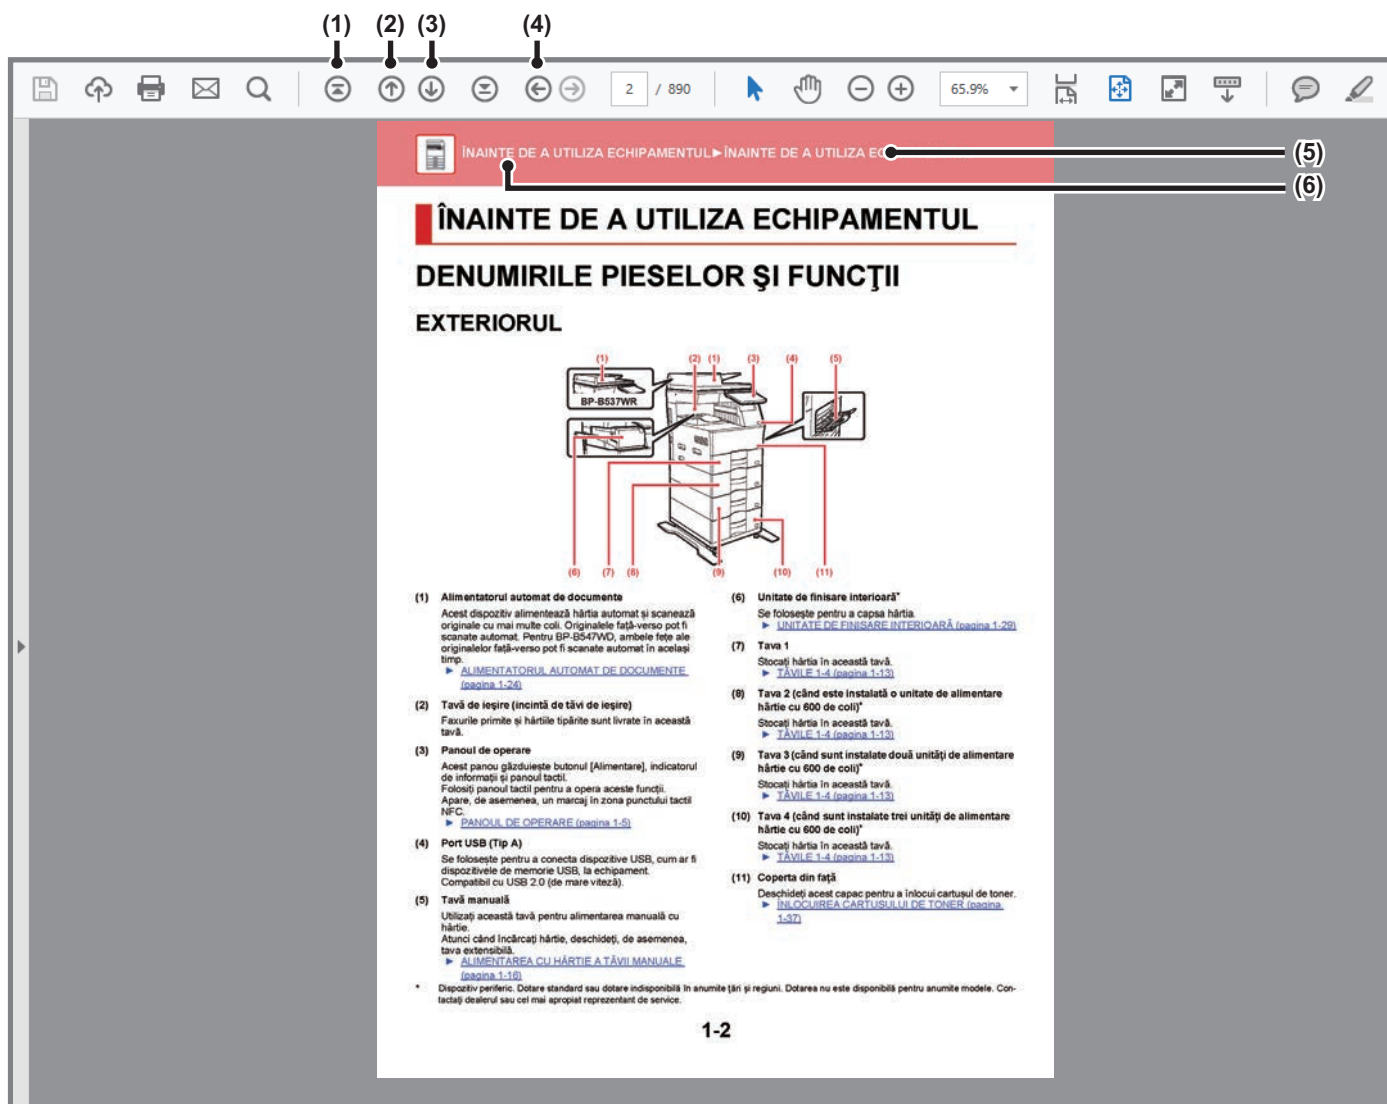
(1) (2) (3) (4)

2 / 890

65.9%

(5)

(6)

ÎNAINTE DE A UTILIZA ECHIPAMENTUL►ÎNAINTE DE A UTILIZA EC

ÎNAINTE DE A UTILIZA ECHIPAMENTUL

DENUMIRILE PIESELOR ŞI FUNCŢII

EXTERIORUL

(1) (2) (1) (3) (4) (5)

BP-B537WR

(6) (7) (8) (9) (10) (11)

(1) Alimentatorul automat de documente
Acest dispozitiv alimentează hârtia automat şi scanează originale cu mai multe coli. Originalele faţă-verso pot fi scanate automat. Pentru BP-B547WD, ambele feţe ale originalelor faţă-verso pot fi scanate automat în acelaşi timp.
► ALIMENTATORUL AUTOMAT DE DOCUMENTE (pagina 1-24)

(2) Tavă de ieşire (incintă de tăvi de ieşire)
Faxurile primite şi hârtiile tipărite sunt livrate în această tavă.

(3) Panoul de operare
Acest panou găzduieşte butonul [Alimentare], indicatorul de informaţii şi panoul tactil.
Folosiţi panoul tactil pentru a opera aceste funcţii.
Apare, de asemenea, un marcaj în zona punctului tactil NFC.
► PANOUL DE OPERARE (pagina 1-5)

(4) Port USB (Tip A)
Se foloseşte pentru a conecta dispozitive USB, cum ar fi dispozitivele de memorie USB, la echipament.
Compatibil cu USB 2.0 (de mare viteză).

(5) Tavă manuală
Utilizaţi această tavă pentru alimentarea manuală cu hârtie.
Atunci când încărcaţi hârtie, deschideţi, de asemenea, tava extensibilă.
► ALIMENTAREA CU HÂRTIE A TĂVII MANUALE (pagina 1-16)

(6) Unitate de finisare interioară*
Se foloseşte pentru a capsa hârtia.
► UNITATE DE FINISARE INTERIOARĂ (pagina 1-29)

(7) Tava 1
Stocaţi hârtia în această tavă.
► TĂVILE 1-4 (pagina 1-13)

(8) Tava 2 (când este instalată o unitate de alimentare hârtie cu 600 de coli)*
Stocaţi hârtia în această tavă.
► TĂVILE 1-4 (pagina 1-13)

(9) Tava 3 (când sunt instalate două unităţi de alimentare hârtie cu 600 de coli)*
Stocaţi hârtia în această tavă.
► TĂVILE 1-4 (pagina 1-13)

(10) Tava 4 (când sunt instalate trei unităţi de alimentare hârtie cu 600 de coli)*
Stocaţi hârtia în această tavă.
► TĂVILE 1-4 (pagina 1-13)

(11) Coperta din faţă
Deschideţi acest capac pentru a înlocui cartuşul de toner.
► ÎNLOCUIREA CARTUŞULUI DE TONER (pagina 1-37)

* Dispozitiv periferic. Dotare standard sau dotare indisponibilă în anumite ţări şi regiuni. Dotarea nu este disponibilă pentru anumite modele. Contactaţi dealerul sau cel mai apropiat reprezentant de service.

1-2